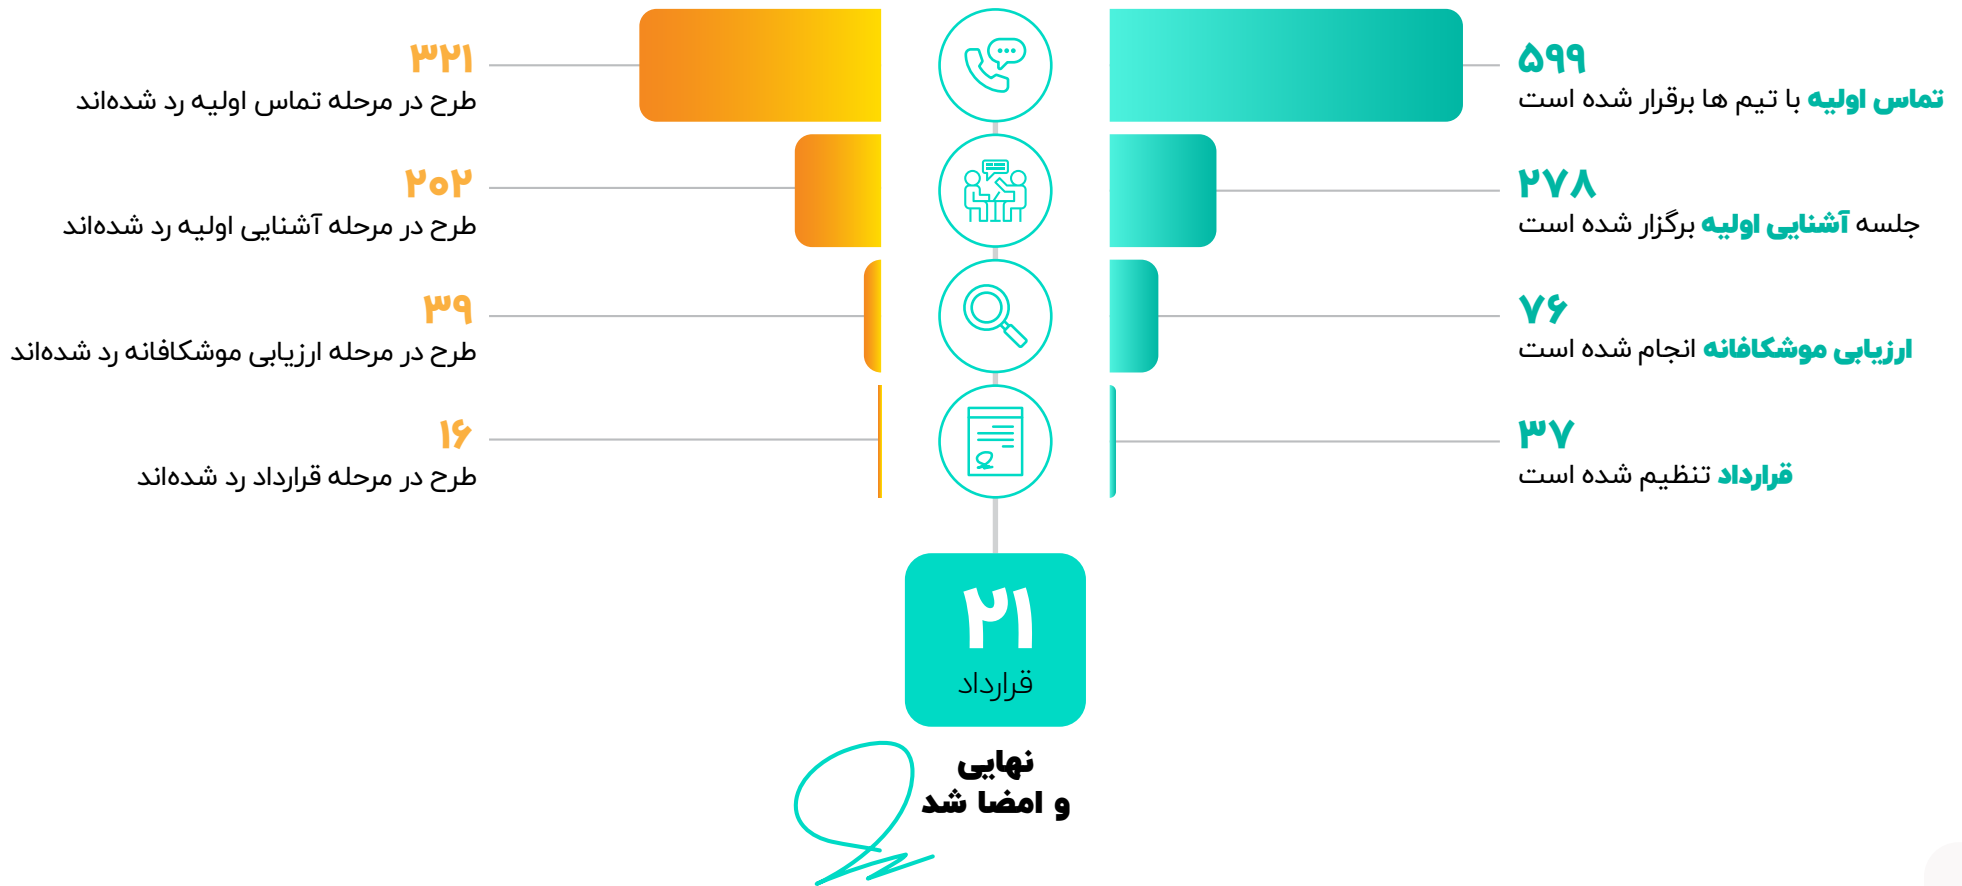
۵۹۹
تماس اولیه با تیم ها برقرار شده است

۳۲۱
طرح در مرحله تماس اولیه رد شده‌اند

۲۷۸
جلسه آشنایی اولیه برگزار شده است

۲۰۲
طرح در مرحله آشنایی اولیه رد شده‌اند

۷۶
ارزیابی موشکافانه انجام شده است

۳۹
طرح در مرحله ارزیابی موشکافانه رد شده‌اند

۳۷
قرارداد تنظیم شده است

۱۶
طرح در مرحله قرارداد رد شده‌اند

۲۱
قرارداد

نهایی
و امضا شد